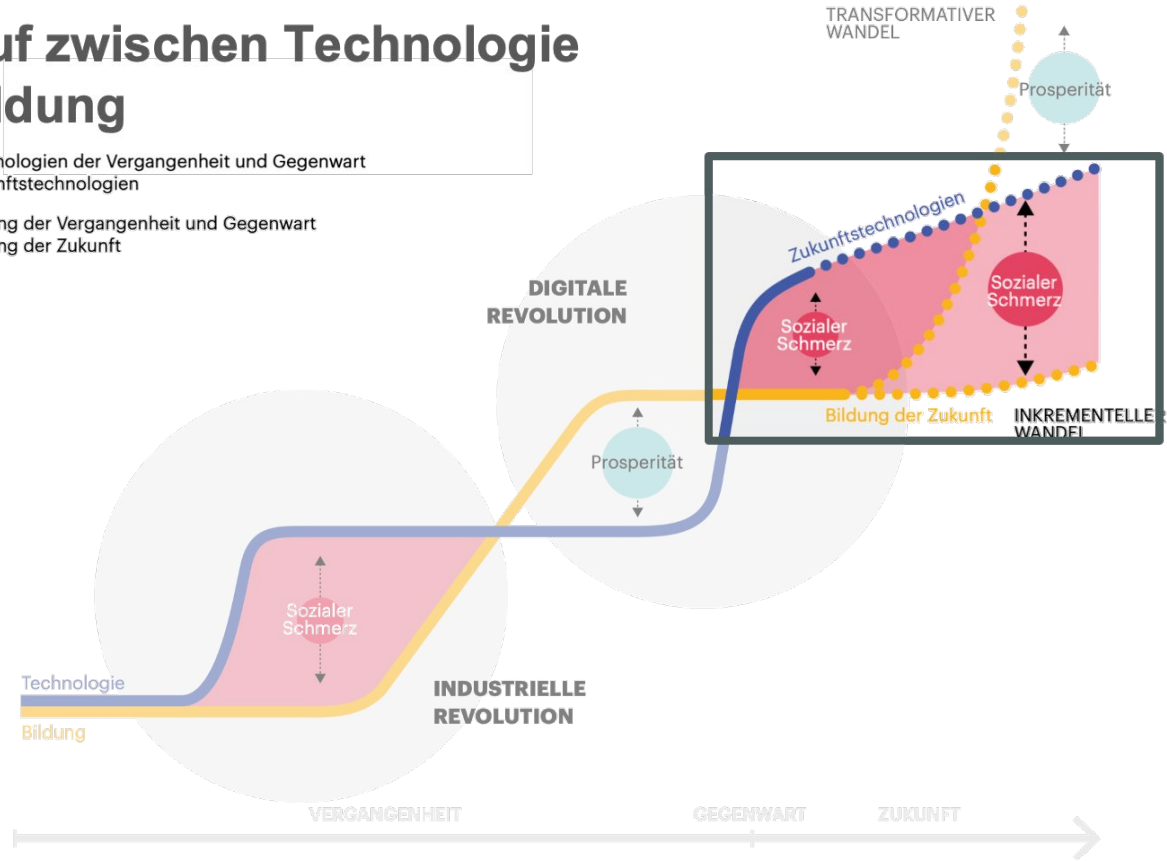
uf zwischen Technologie
ldung

nologien der Vergangenheit und Gegenwart
nftstechnologien

ng der Vergangenheit und Gegenwart
ng der Zukunft

TRANSFORMATIVER WANDEL

Prosperität

Zukunftstechnologien

Sozialer Schmerz

Sozialer Schmerz

DIGITALE REVOLUTION

Bildung der Zukunft

INKREMENTELLER WANDEL

Prosperität

Sozialer Schmerz

Technologie

Bildung

INDUSTRIELLE REVOLUTION

VERGANGENHEIT

GEGENWART

ZUKUNFT